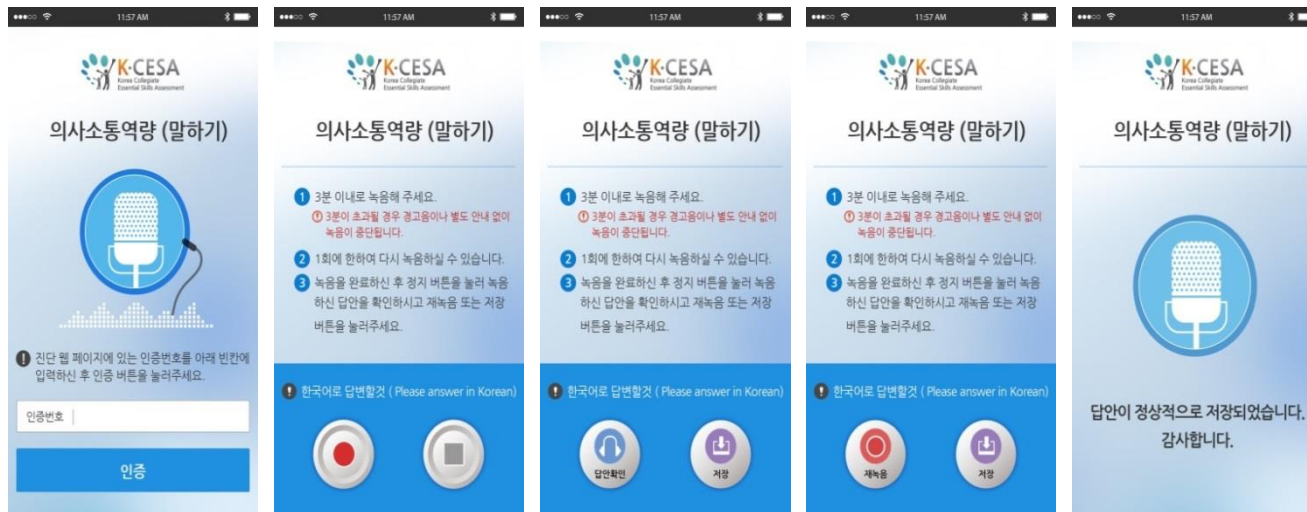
11:57 AM

K-CESA
Korea Collegiate Essential Skills Assessment

의사소통역량 (말하기)

진단 웹 페이지에 있는 인증번호를 아래 빈칸에 입력하신 후 인증 버튼을 눌러주세요.

인증번호

인증

11:57 AM

K-CESA
Korea Collegiate Essential Skills Assessment

의사소통역량 (말하기)

1 3분 이내로 녹음해 주세요.
3분이 초과될 경우 경고음이나 별도 안내 없이 녹음이 중단됩니다.
2 1회에 한하여 다시 녹음하실 수 있습니다.
3 녹음을 완료하신 후 정지 버튼을 눌러 녹음하신 답안을 확인하시고 재녹음 또는 저장 버튼을 눌러주세요.

한국어로 답변할것 ( Please answer in Korean)

11:57 AM

K-CESA
Korea Collegiate Essential Skills Assessment

의사소통역량 (말하기)

1 3분 이내로 녹음해 주세요.
3분이 초과될 경우 경고음이나 별도 안내 없이 녹음이 중단됩니다.
2 1회에 한하여 다시 녹음하실 수 있습니다.
3 녹음을 완료하신 후 정지 버튼을 눌러 녹음하신 답안을 확인하시고 재녹음 또는 저장 버튼을 눌러주세요.

한국어로 답변할것 ( Please answer in Korean)

답안확인

저장

11:57 AM

K-CESA
Korea Collegiate Essential Skills Assessment

의사소통역량 (말하기)

1 3분 이내로 녹음해 주세요.
3분이 초과될 경우 경고음이나 별도 안내 없이 녹음이 중단됩니다.
2 1회에 한하여 다시 녹음하실 수 있습니다.
3 녹음을 완료하신 후 정지 버튼을 눌러 녹음하신 답안을 확인하시고 재녹음 또는 저장 버튼을 눌러주세요.

한국어로 답변할것 ( Please answer in Korean)

재녹음

저장

11:57 AM

K-CESA
Korea Collegiate Essential Skills Assessment

의사소통역량 (말하기)

답안이 정상적으로 저장되었습니다.
감사합니다.